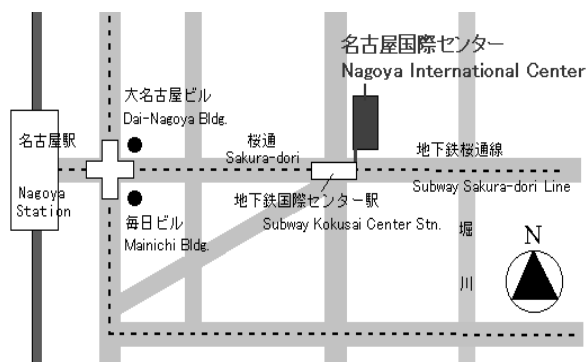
名古屋国際センター
Nagoya International Center

大名古屋ビル
Dai-Nagoya Bldg.

名古屋駅

Nagoya
Station

桜通
Sakura-dori

地下鉄桜通線
Subway Sakura-dori Line

毎日ビル
Mainichi Bldg.

地下鉄国際センター駅
Subway Kokusai Center Stn.

堀
川

N